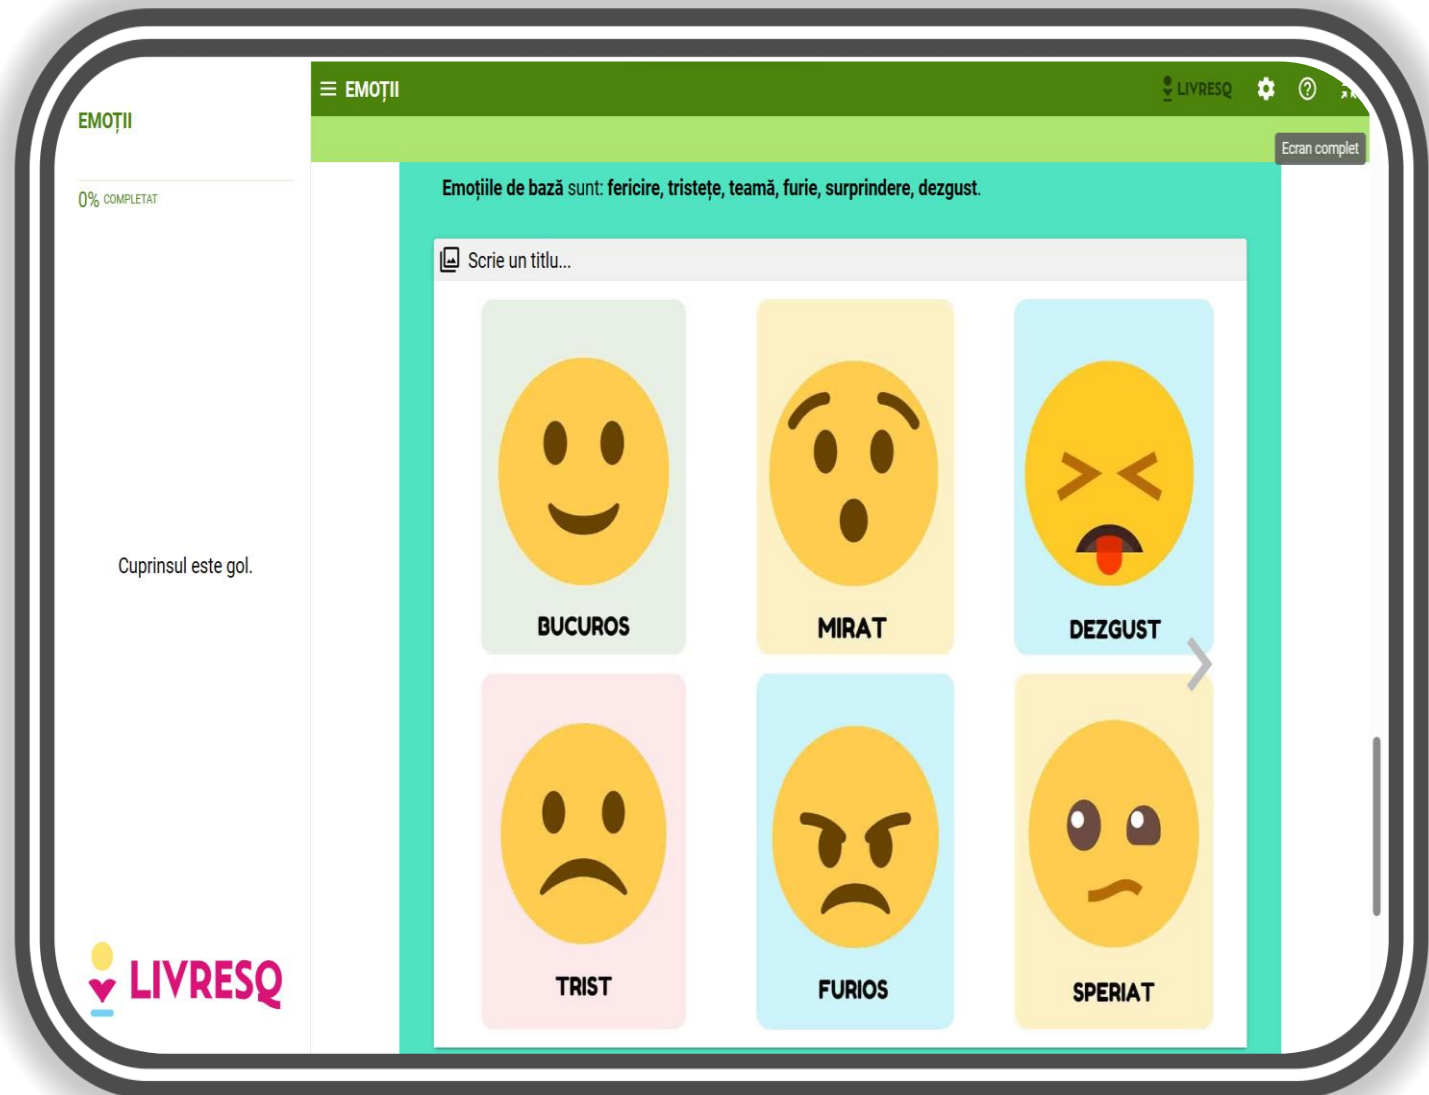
EMOȚII

0% COMPLETAT

Cuprinsul este gol.

LIVRESQ

☰ EMOȚII

LIVRESQ

Ecran complet

Emoțiile de bază sunt: fericire, tristețe, teamă, furie, surprindere, dezgust.

Scrie un titlu...

BUCUROS

MIRAT

DEZGUST

TRIST

FURIOS

SPERIAT